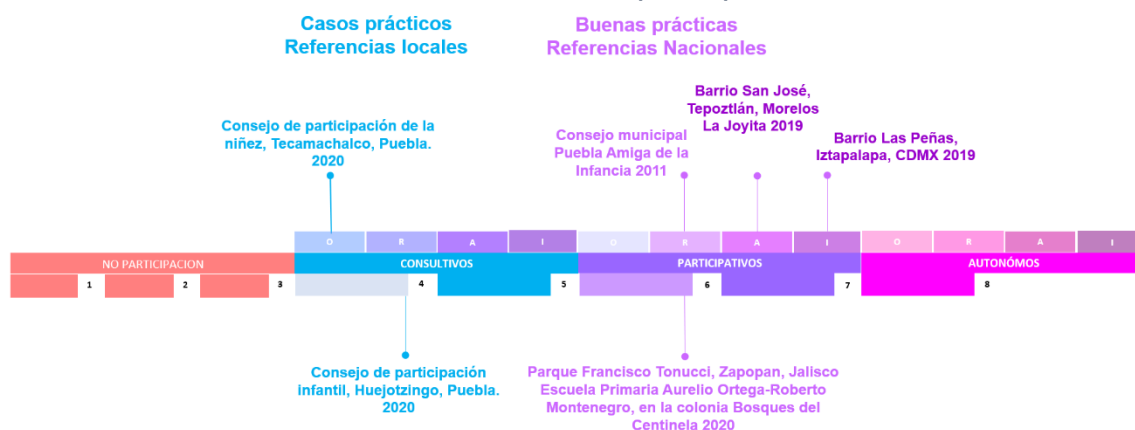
Casos prácticos
Referencias locales

Buenas prácticas
Referencias Nacionales

Barrio San José, Tepoztlán, Morelos
La Joyita 2019

Consejo de participación de la niñez, Tecamachalco, Puebla. 2020

Consejo municipal Puebla Amiga de la Infancia 2011

Barrio Las Peñas, Iztapalapa, CDMX 2019

O R A I O R A I O R A I

NO PARTICIPACION
CONSULTIVOS
PARTICIPATIVOS
AUTONÓMOS

1 2 3 4 5 6 7 8

Consejo de participación infantil, Huejotzingo, Puebla. 2020

Parque Francisco Tonucci, Zapopan, Jalisco
Escuela Primaria Aurelio Ortega-Roberto Montenegro, en la colonia Bosques del Centinela 2020